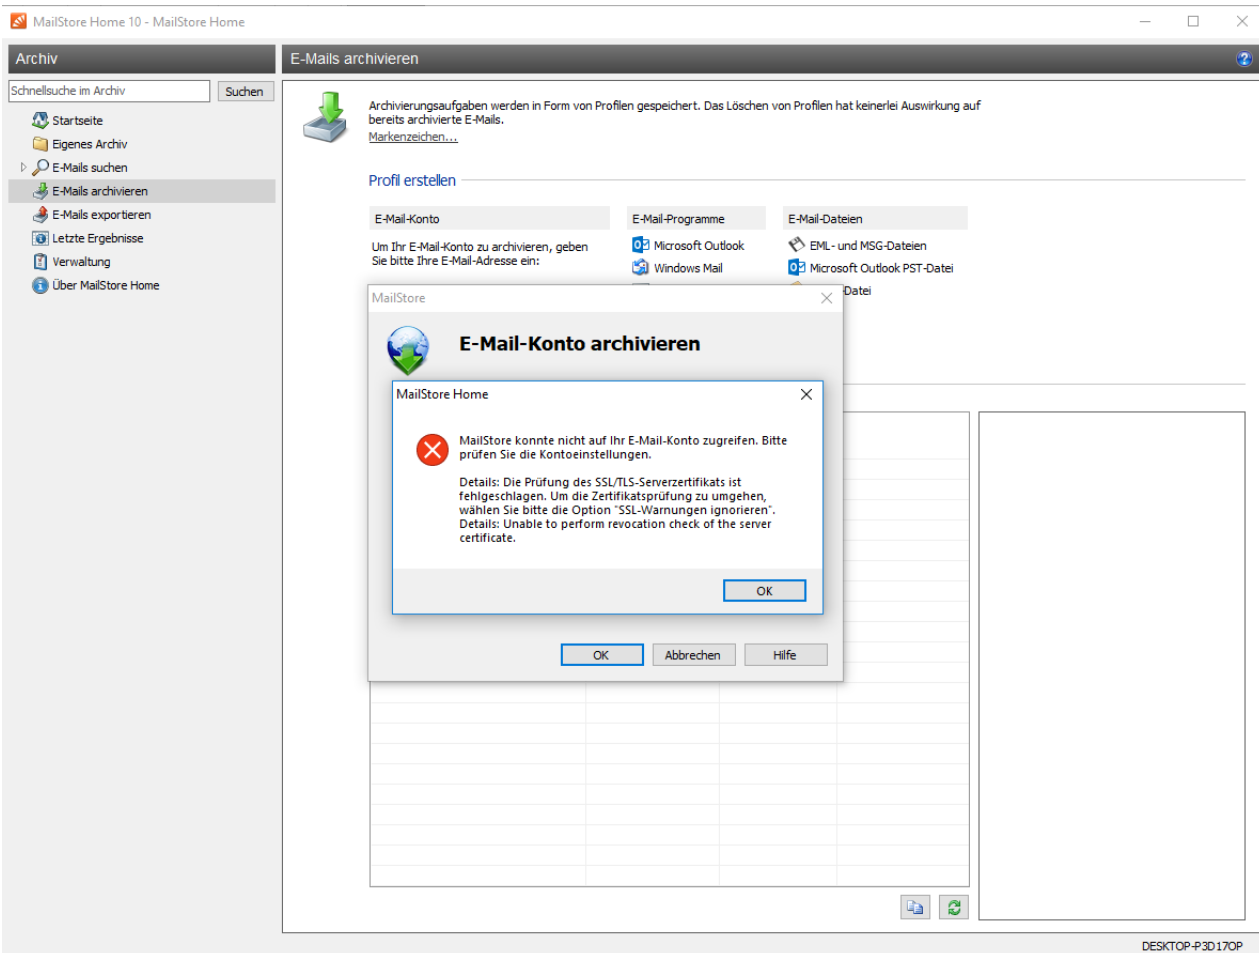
MailStore Home 10 - MailStore Home

Archiv

Schnellsuche im Archiv
Suchen

Startseite
Eigenes Archiv
E-Mails suchen
E-Mails archivieren
E-Mails exportieren
Letzte Ergebnisse
Verwaltung
Über MailStore Home

E-Mails archivieren

Archivierungsaufgaben werden in Form von Profilen gespeichert. Das Löschen von Profilen hat keinerlei Auswirkung auf bereits archivierte E-Mails.
Markenzeichen...

Profil erstellen

E-Mail-Konto
Um Ihr E-Mail-Konto zu archivieren, geben Sie bitte Ihre E-Mail-Adresse ein:

E-Mail-Programme
Microsoft Outlook
Windows Mail

E-Mail-Dateien
EML- und MSG-Dateien
Microsoft Outlook PST-Datei
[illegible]Datei

MailStore

E-Mail-Konto archivieren

MailStore Home

MailStore konnte nicht auf Ihr E-Mail-Konto zugreifen. Bitte prüfen Sie die Kontoeinstellungen.

Details: Die Prüfung des SSL/TLS-Serverzertifikats ist fehlgeschlagen. Um die Zertifikatsprüfung zu umgehen, wählen Sie bitte die Option "SSL-Warnungen ignorieren".
Details: Unable to perform revocation check of the server certificate.

OK

OK
Abbrechen
Hilfe

DESKTOP-P3D17OP